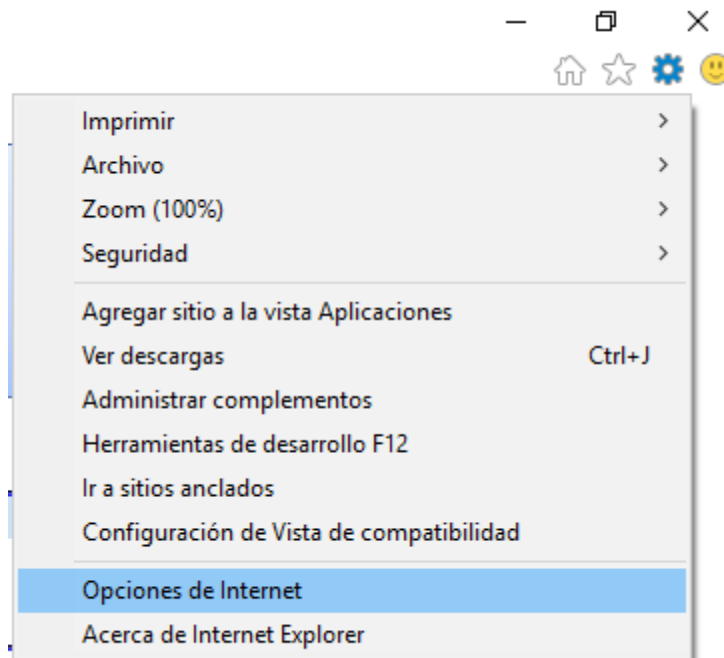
Imprimir >
Archivo >
Zoom (100%) >
Seguridad >

Agregar sitio a la vista Aplicaciones
Ver descargas Ctrl+J
Administrar complementos
Herramientas de desarrollo F12
Ir a sitios anclados
Configuración de Vista de compatibilidad

Opciones de Internet
Acerca de Internet Explorer